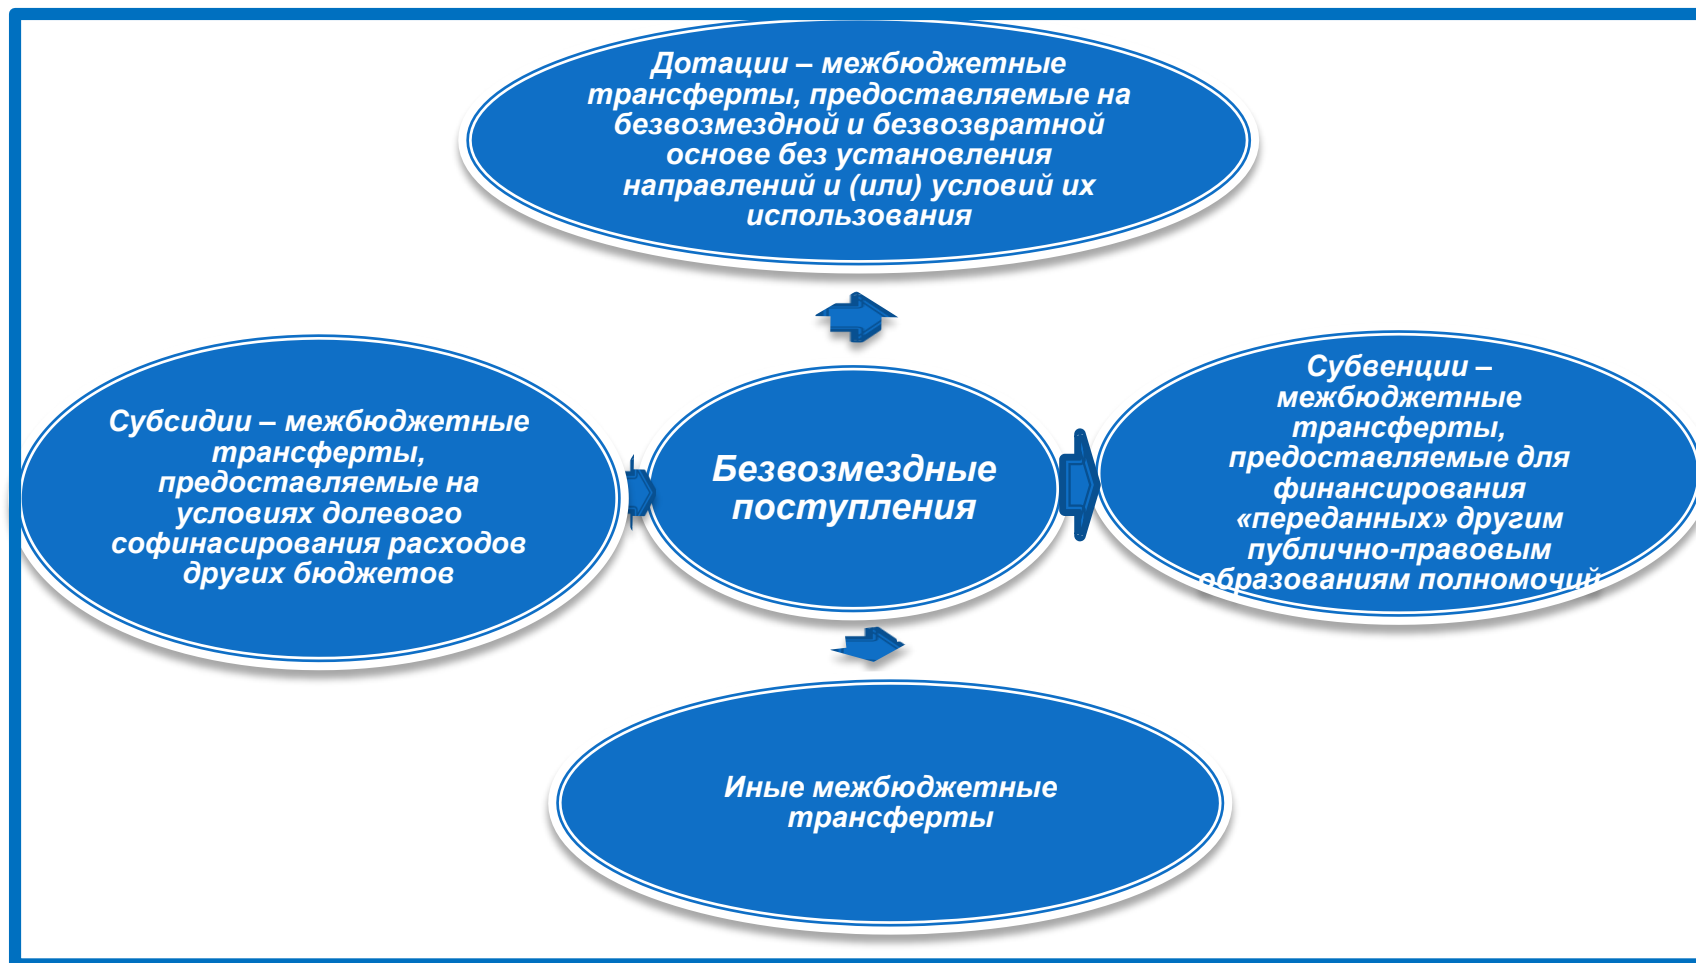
Дотации – межбюджетные трансферты, предоставляемые на безвозмездной и безвозвратной основе без установления направлений и (или) условий их использования

Субсидии – межбюджетные трансферты, предоставляемые на условиях долевого софинасирования расходов других бюджетов

Безвозмездные поступления

Субвенции – межбюджетные трансферты, предоставляемые для финансирования «переданных» другим публично-правовым образованиям полномочий

Иные межбюджетные трансферты